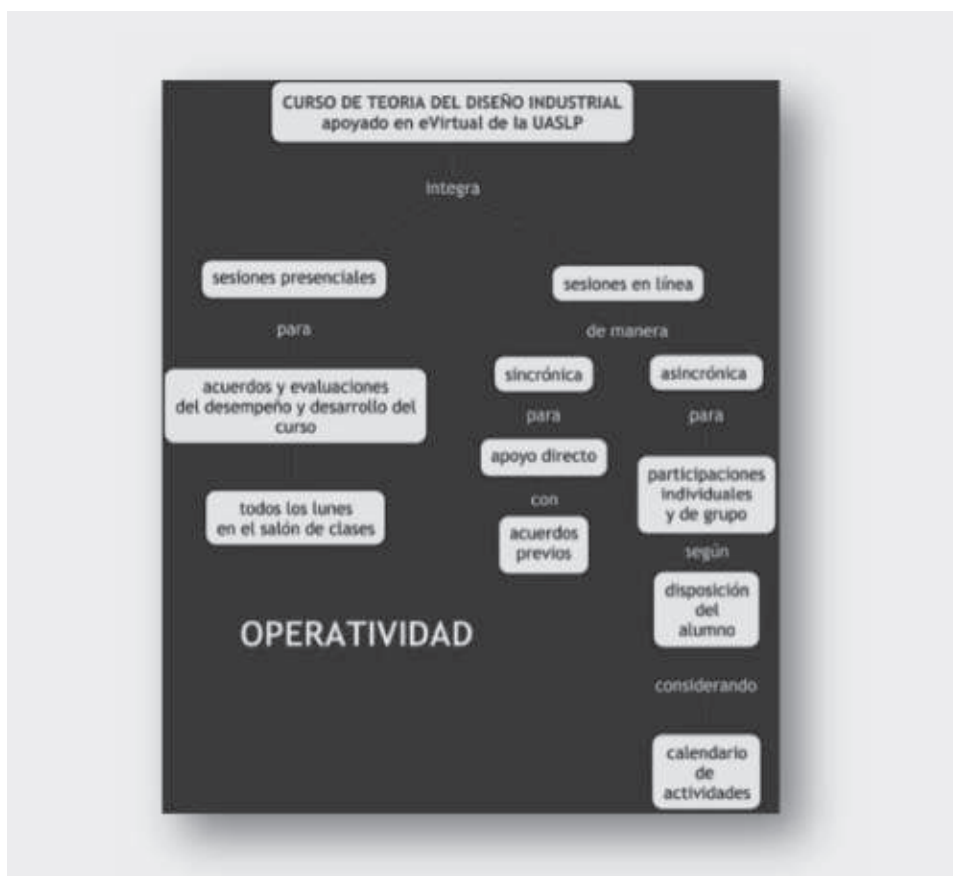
CURSO DE TEORIA DEL DISEÑO INDUSTRIAL
apoyado en eVirtual de la UASLP

integra

sesiones presenciales

para

acuerdos y evaluaciones del desempeño y desarrollo del curso

todos los lunes en el salón de clases

sesiones en línea

de manera

sincrónica

para

apoyo directo

con

acuerdos previos

asincrónica

para

participaciones individuales y de grupo

según

disposición del alumno

considerando

calendario de actividades

OPERATIVIDAD